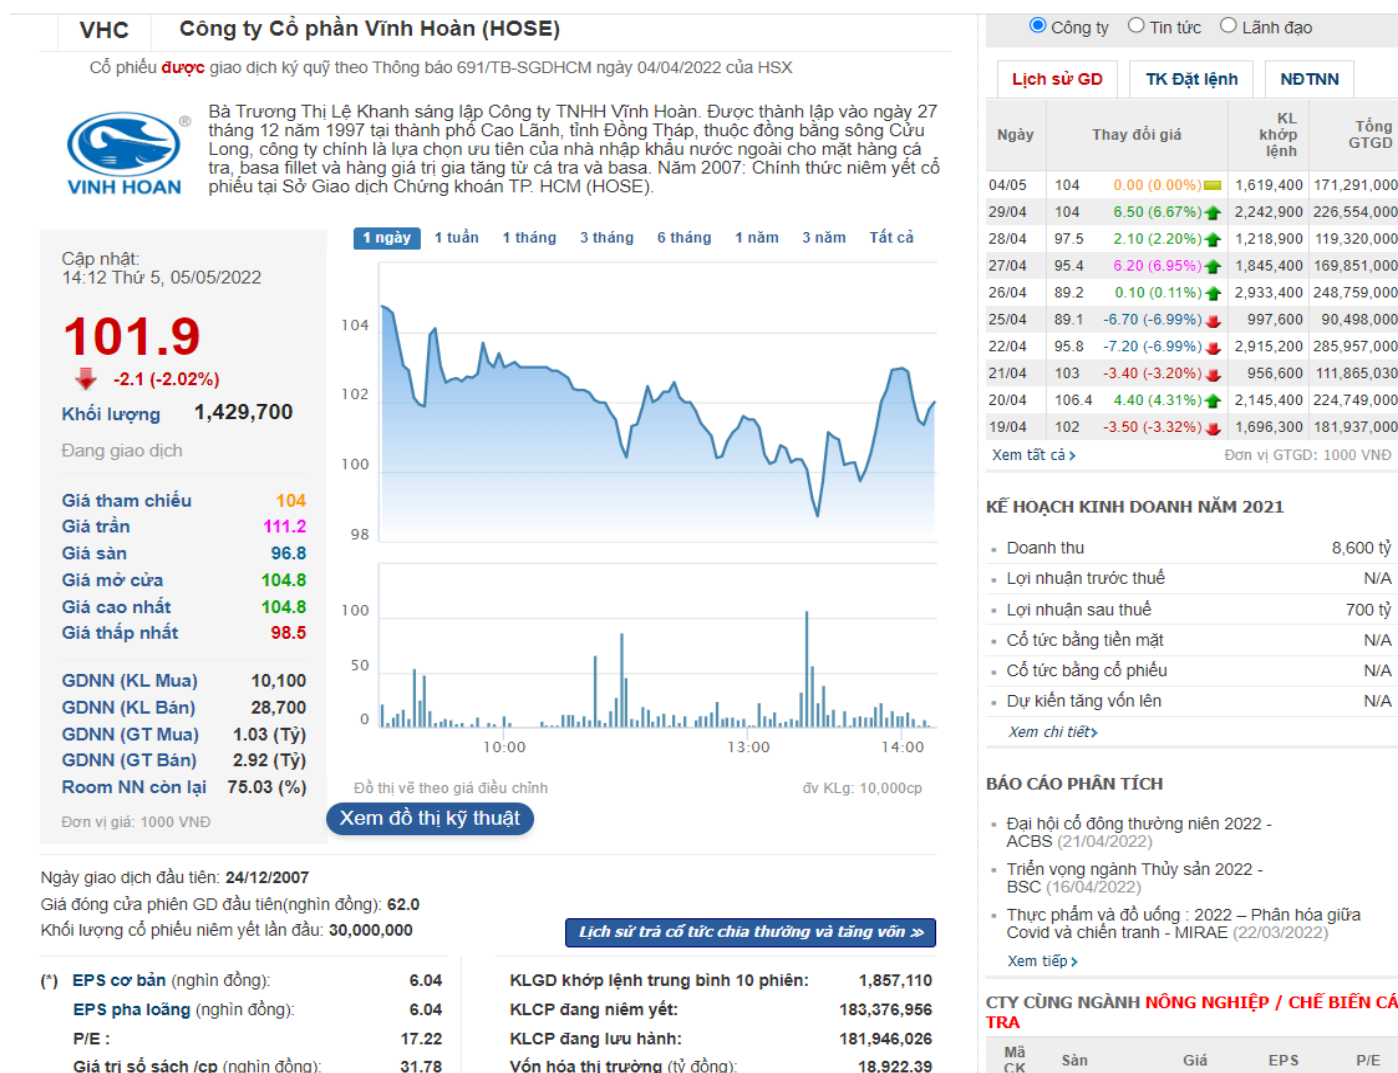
VHC Công ty Cổ phần Vĩnh Hoàn (HOSE)

Cổ phiếu được giao dịch ký quỹ theo Thông báo 691/TB-SGDHCM ngày 04/04/2022 của HSX

VINH HOAN

Bà Trương Thị Lệ Khanh sáng lập Công ty TNHH Vĩnh Hoàn. Được thành lập vào ngày 27 tháng 12 năm 1997 tại thành phố Cao Lãnh, tỉnh Đồng Tháp, thuộc đồng bằng sông Cửu Long, công ty chính là lựa chọn ưu tiên của nhà nhập khẩu nước ngoài cho mặt hàng cá tra, basa fillet và hàng giá trị gia tăng từ cá tra và basa. Năm 2007: Chính thức niêm yết cổ phiếu tại Sở Giao dịch Chứng khoán TP. HCM (HOSE).

Cập nhật:
14:12 Thứ 5, 05/05/2022

101.9
-2.1 (-2.02%)

Khối lượng 1,429,700

Đang giao dịch

| Giá tham chiếu | 104 |
|---|---|
| Giá trần | 111.2 |
| Giá sàn | 96.8 |
| Giá mở cửa | 104.8 |
| Giá cao nhất | 104.8 |
| Giá thấp nhất | 98.5 |

| GDNN (KL Mua) | 10,100 |
|---|---|
| GDNN (KL Bán) | 28,700 |
| GDNN (GT Mua) | 1.03 (Tỷ) |
| GDNN (GT Bán) | 2.92 (Tỷ) |
| Room NN còn lại | 75.03 (%) |

Đơn vị giá: 1000 VNĐ

1 ngày 1 tuần 1 tháng 3 tháng 6 tháng 1 năm 3 năm Tất cả

104 102 100 98

100 50 0

10:00 13:00 14:00

Đồ thị vẽ theo giá điều chỉnh

đv KLg: 10,000cp

Xem đồ thị kỹ thuật

Công ty Tin tức Lãnh đạo

Lịch sử GD TK Đặt lệnh NĐTNN

| Ngày | Thay đổi giá | | KL khớp lệnh | Tổng GTGD |
|---|---|---|---|---|
| 04/05 | 104 | 0.00 (0.00%) | 1,619,400 | 171,291,000 |
| 29/04 | 104 | 6.50 (6.67%) | 2,242,900 | 226,554,000 |
| 28/04 | 97.5 | 2.10 (2.20%) | 1,218,900 | 119,320,000 |
| 27/04 | 95.4 | 6.20 (6.95%) | 1,845,400 | 169,851,000 |
| 26/04 | 89.2 | 0.10 (0.11%) | 2,933,400 | 248,759,000 |
| 25/04 | 89.1 | -6.70 (-6.99%) | 997,600 | 90,498,000 |
| 22/04 | 95.8 | -7.20 (-6.99%) | 2,915,200 | 285,957,000 |
| 21/04 | 103 | -3.40 (-3.20%) | 956,600 | 111,865,030 |
| 20/04 | 106.4 | 4.40 (4.31%) | 2,145,400 | 224,749,000 |
| 19/04 | 102 | -3.50 (-3.32%) | 1,696,300 | 181,937,000 |

Xem tất cả › Đơn vị GTGD: 1000 VNĐ

KẾ HOẠCH KINH DOANH NĂM 2021

| Doanh thu | 8,600 tỷ |
|---|---|
| Lợi nhuận trước thuế | N/A |
| Lợi nhuận sau thuế | 700 tỷ |
| Cổ tức bằng tiền mặt | N/A |
| Cổ tức bằng cổ phiếu | N/A |
| Dự kiến tăng vốn lên | N/A |

Xem chi tiết›

BÁO CÁO PHÂN TÍCH

Đại hội cổ đông thường niên 2022 - ACBS (21/04/2022)
Triển vọng ngành Thủy sản 2022 - BSC (16/04/2022)
Thực phẩm và đồ uống : 2022 – Phân hóa giữa Covid và chiến tranh - MIRAE (22/03/2022)
Xem tiếp ›

CTY CÙNG NGÀNH NÔNG NGHIỆP / CHẾ BIẾN CÁ TRA

Mã CK Sàn Giá EPS P/E

Ngày giao dịch đầu tiên: 24/12/2007
Giá đóng cửa phiên GD đầu tiên(nghìn đồng): 62.0
Khối lượng cổ phiếu niêm yết lần đầu: 30,000,000

Lịch sử trả cổ tức chia thưởng và tăng vốn »

| (*) EPS cơ bản (nghìn đồng): | 6.04 |
|---|---|
| EPS pha loãng (nghìn đồng): | 6.04 |
| P/E : | 17.22 |
| Giá trị sổ sách /cp (nghìn đồng): | 31.78 |

| KLGD khớp lệnh trung bình 10 phiên: | 1,857,110 |
|---|---|
| KLCP đang niêm yết: | 183,376,956 |
| KLCP đang lưu hành: | 181,946,026 |
| Vốn hóa thị trường (tỷ đồng): | 18,922.39 |